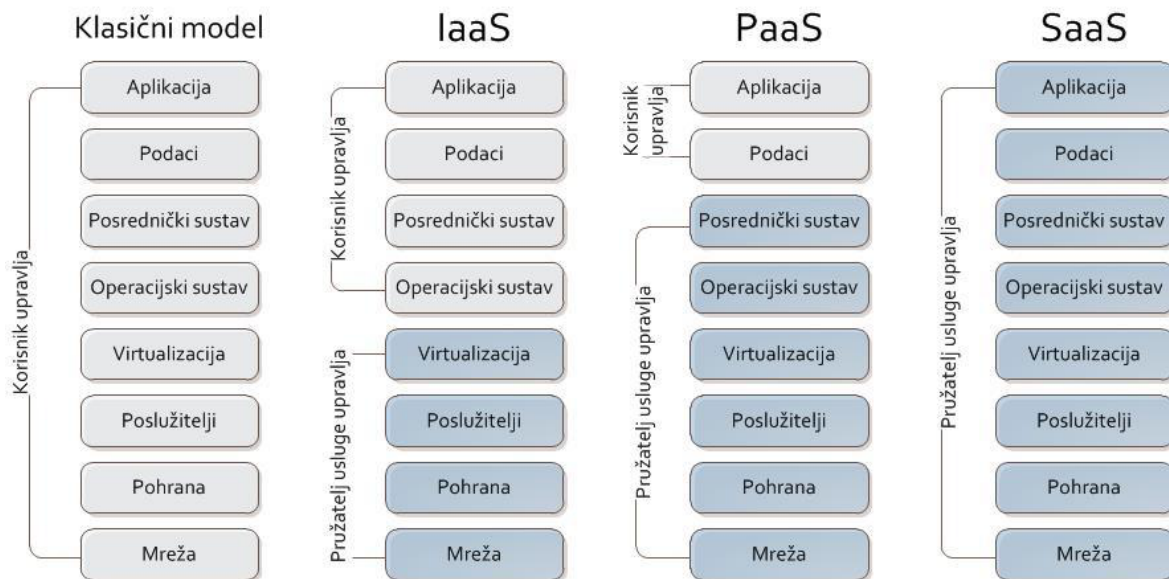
Klasični model

Korisnik upravlja

Aplikacija

Podaci

Posrednički sustav

Operacijski sustav

Virtualizacija

Poslužitelji

Pohrana

Mreža

IaaS

Korisnik upravlja

Aplikacija

Podaci

Posrednički sustav

Operacijski sustav

Pružatelj usluge upravlja

Virtualizacija

Poslužitelji

Pohrana

Mreža

PaaS

Korisnik upravlja

Aplikacija

Podaci

Pružatelj usluge upravlja

Posrednički sustav

Operacijski sustav

Virtualizacija

Poslužitelji

Pohrana

Mreža

SaaS

Pružatelj usluge upravlja

Aplikacija

Podaci

Posrednički sustav

Operacijski sustav

Virtualizacija

Poslužitelji

Pohrana

Mreža